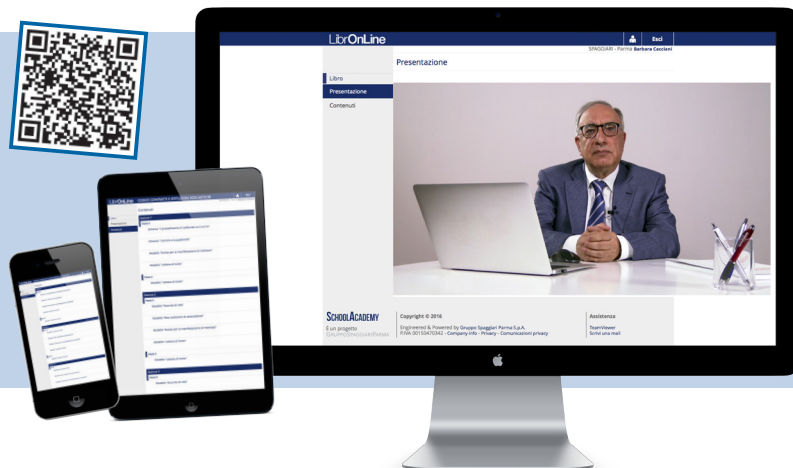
LibrOnLine

Esci

SPAGGIARI - Parma Barbara Caccioni

Presentazione

Libro

Presentazione

Contenuti

SchoolAcademy

È un progetto
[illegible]

Copyright © 2016

Engineered & Powered by Gruppo Spaggiari Parma S.p.A.
P.IVA 00150470342 - Company info - Privacy - Comunicazioni privacy

Assistenza

TeamViewer
Scrivi una mail